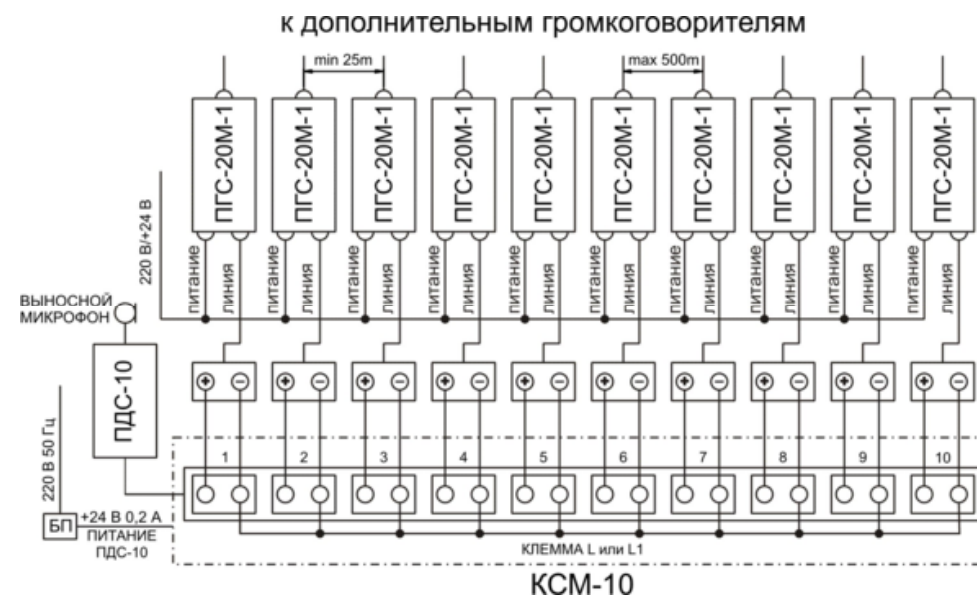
к дополнительным громкоговорителям

min 25m

max 500m

ПГС-20М-1 ПГС-20М-1 ПГС-20М-1 ПГС-20М-1 ПГС-20М-1 ПГС-20М-1 ПГС-20М-1 ПГС-20М-1 ПГС-20М-1 ПГС-20М-1

220 В/+24 В

питание линия питание линия питание линия питание линия питание линия питание линия питание линия питание линия питание линия питание линия

ВЫНОСНОЙ МИКРОФОН

ПДС-10

⊕ ⊖ ⊕ ⊖ ⊕ ⊖ ⊕ ⊖ ⊕ ⊖ ⊕ ⊖ ⊕ ⊖ ⊕ ⊖ ⊕ ⊖ ⊕ ⊖

220 В 50 Гц

1 2 3 4 5 6 7 8 9 10

БП +24 В 0,2 А ПИТАНИЕ ПДС-10

КЛЕММА L или L1

КСМ-10